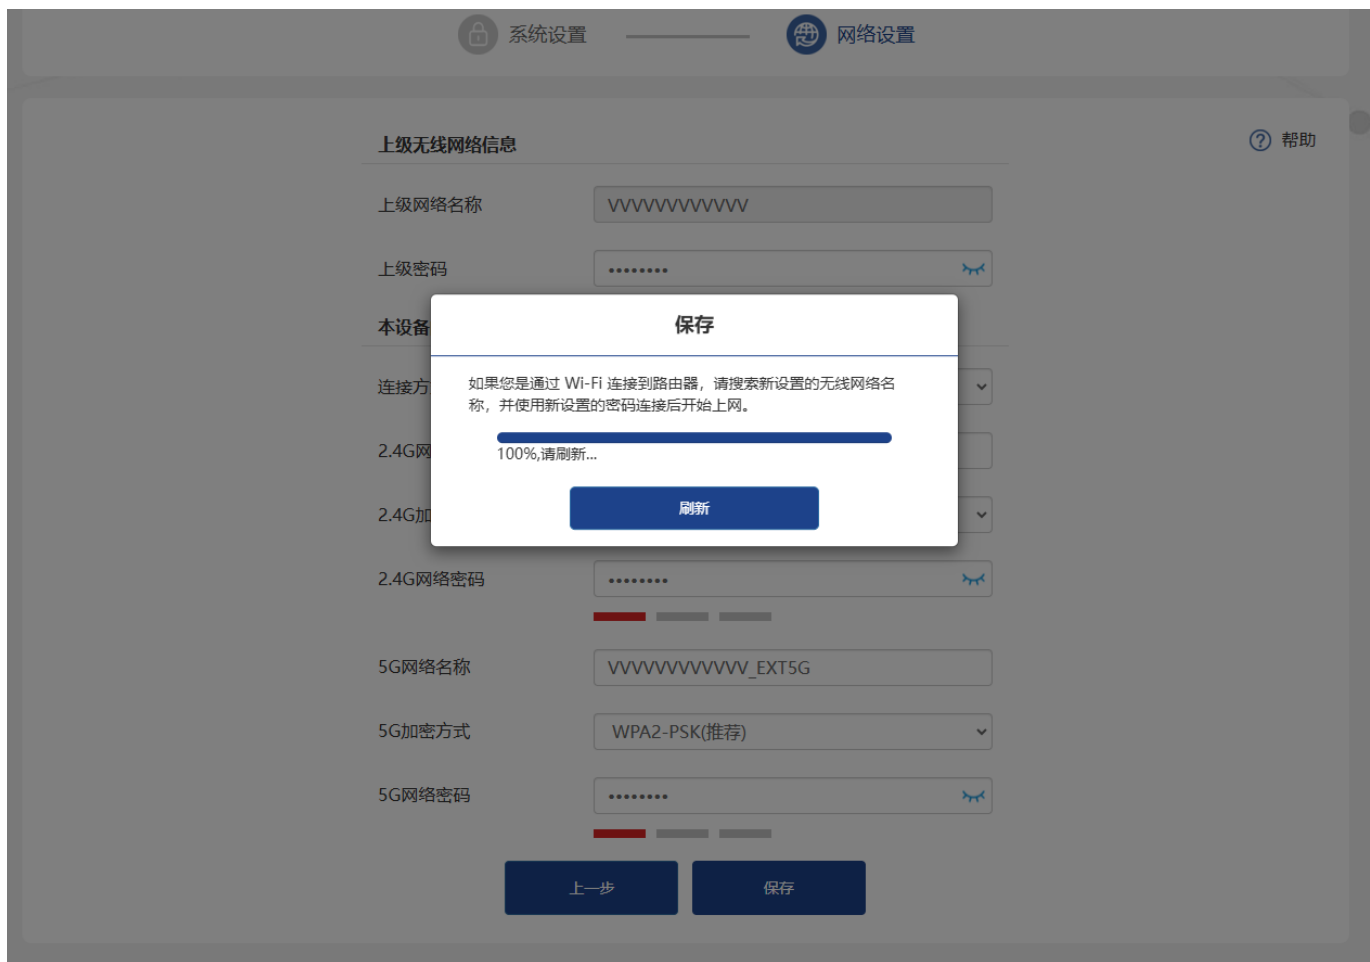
系统设置

网络设置

上级无线网络信息

帮助

上级网络名称 VVVVVVVVVVVV

上级密码 ••••••••

本设备

连接方

2.4G网

2.4G加

保存

如果您是通过 Wi-Fi 连接到路由器，请搜索新设置的无线网络名称，并使用新设置的密码连接后开始上网。

100%,请刷新...

刷新

2.4G网络密码 ••••••••

5G网络名称 VVVVVVVVVVVV_EXT5G

5G加密方式 WPA2-PSK(推荐)

5G网络密码 ••••••••

上一步

保存